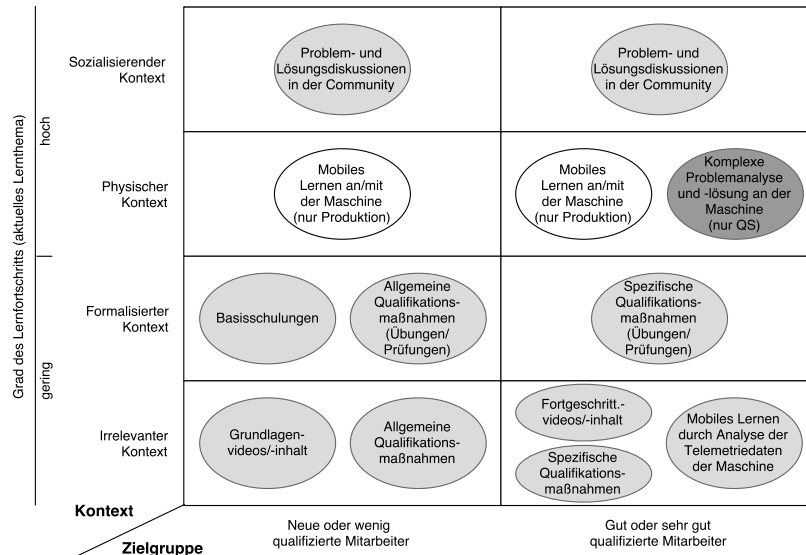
Grad des Lernfortschritts (aktuelles Lernthema)

hoch

gering

| | | |
|---|---|---|
| Sozialisierender Kontext | Problem- und Lösungsdiskussionen in der Community | Problem- und Lösungsdiskussionen in der Community |
| Physischer Kontext | Mobiles Lernen an/mit der Maschine (nur Produktion) | Mobiles Lernen an/mit der Maschine (nur Produktion); Komplexe Problemanalyse und -lösung an der Maschine (nur QS) |
| Formalisierter Kontext | Basisschulungen; Allgemeine Qualifikationsmaßnahmen (Übungen/ Prüfungen) | Spezifische Qualifikationsmaßnahmen (Übungen/ Prüfungen) |
| Irrelevanter Kontext | Grundlagenvideos/-inhalt; Allgemeine Qualifikationsmaßnahmen | Fortgeschritt.-videos/-inhalt; Spezifische Qualifikationsmaßnahmen; Mobiles Lernen durch Analyse der Telemetriedaten der Maschine |
| Kontext / Zielgruppe | Neue oder wenig qualifizierte Mitarbeiter | Gut oder sehr gut qualifizierte Mitarbeiter |